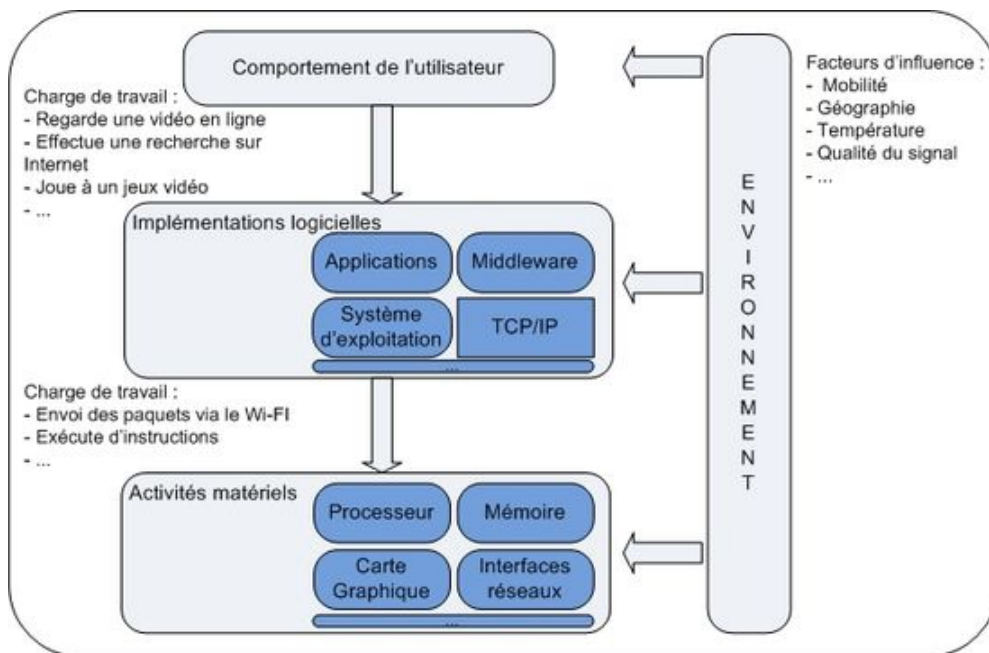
Comportement de l'utilisateur

Charge de travail :
- Regarde une vidéo en ligne
- Effectue une recherche sur Internet
- Joue à un jeux vidéo
- ...

Implémentations logicielles

Applications

Middleware

Système d'exploitation

TCP/IP

...

Charge de travail :
- Envoi des paquets via le Wi-FI
- Exécute d'instructions
- ...

Activités matériels

Processeur

Mémoire

Carte Graphique

Interfaces réseaux

...

ENVIRONNEMENT

Facteurs d'influence :
- Mobilité
- Géographie
- Température
- Qualité du signal
- ...